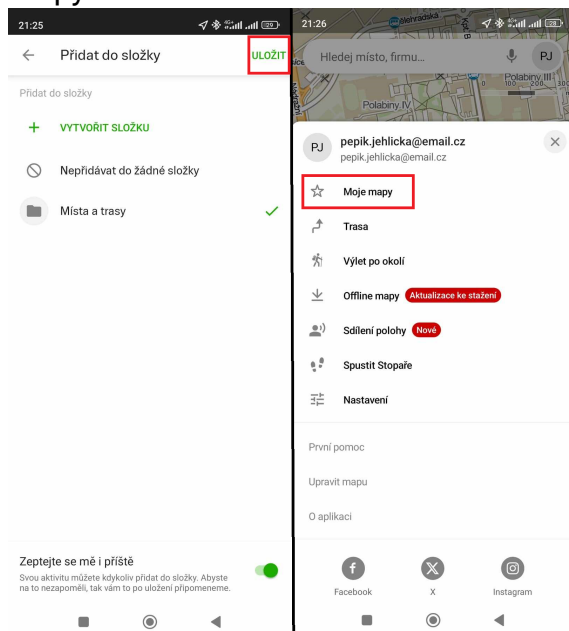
21:25

Přidat do složky

ULOŽIT

Přidat do složky

VYTVOŘIT SLOŽKU

Nepřidávat do žádné složky

Místa a trasy

Zeptejte se mě i příště

Svou aktivitu můžete kdykoliv přidat do složky. Abyste na to nezapoměli, tak vám to po uložení připomeneme.

21:26

Hledej místo, firmu...

PJ

Polabiny IV

Polabiny III

PJ

pepik.jehlicka@email.cz

pepik.jehlicka@email.cz

Moje mapy

Trasa

Výlet po okolí

Offline mapy

Aktualizace ke stažení

Sdílení polohy

Nové

Spustit Stopaře

Nastavení

První pomoc

Upravit mapu

O aplikaci

Facebook

X

Instagram